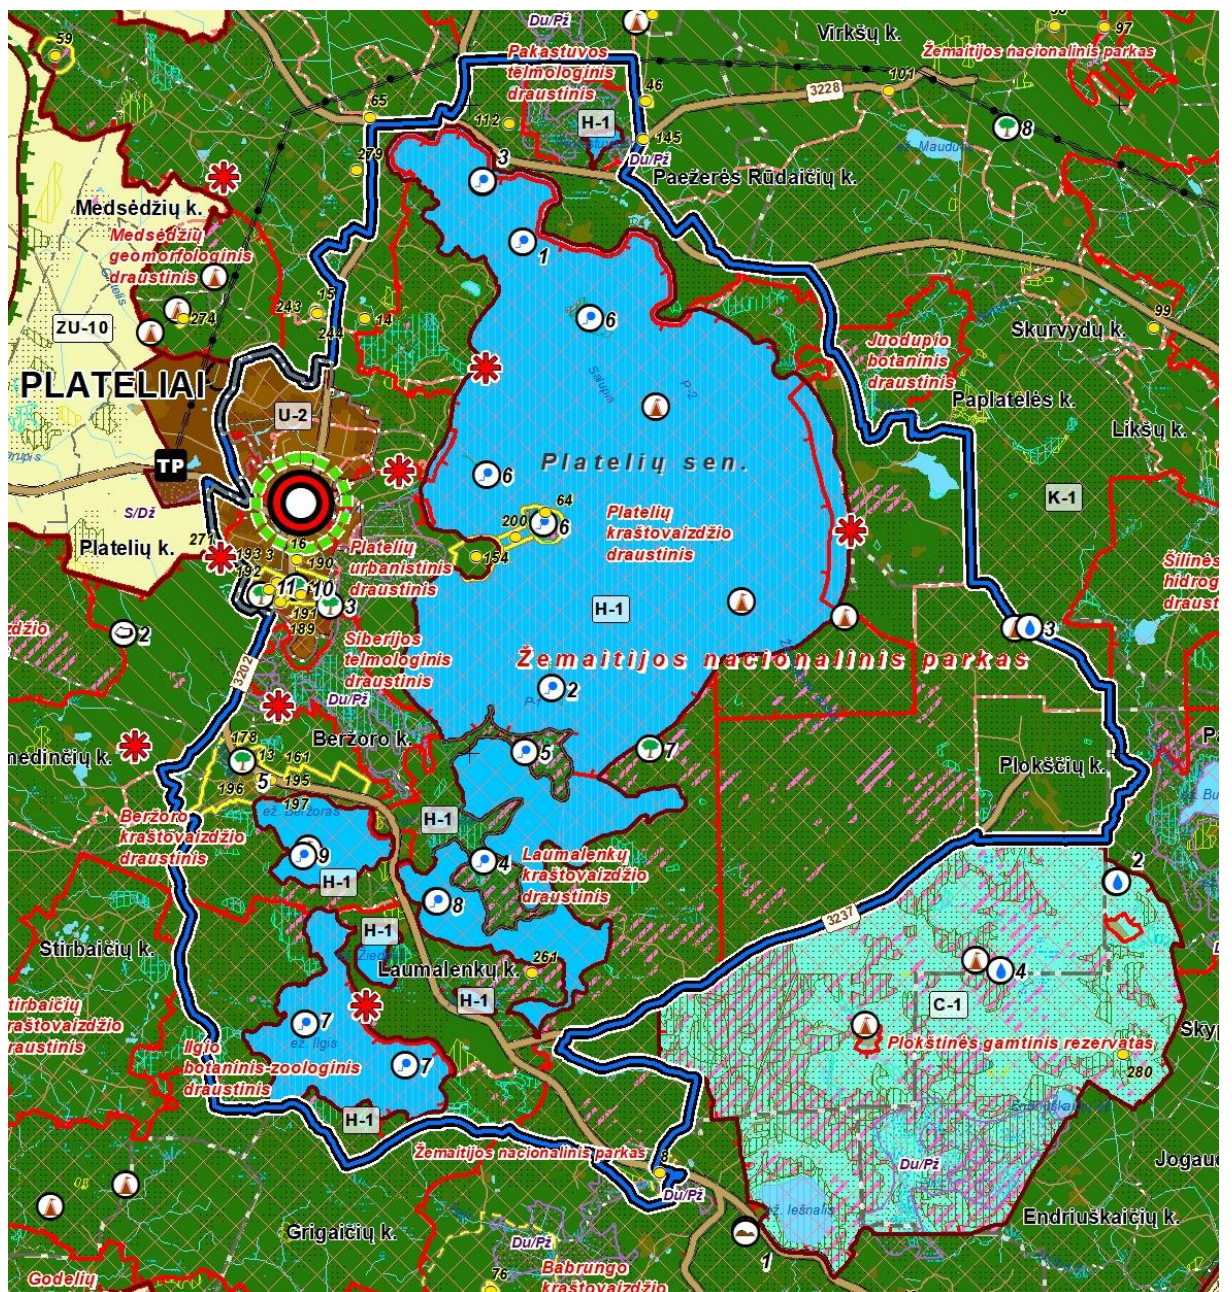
59
Du/Pž
Virkšų k.
97
Pakastuvos telmologinis draustinis
Žemaitijos nacionalinis parkas
101
46
3228
65
112
H-1
145
8
279
3
Du/Pž
ež. Mauduo
Paežerės Rūdaičių k.
Medsėdžių k.
Medsėdžių geomorfologinis draustinis
1
243
15
274
6
99
ZU-10
244
14
Skurvydų k.
Juodupio botaninis draustinis
PLATELIAI
Saljus
P-2
Paplatelės k.
U-2
Likšų k.
TP
Platelių sen.
6
K-1
64
S/Dž
200
6
Platelių kraštovaizdžio draustinis
Platelių k.
271
193
16
154
Platelių urbanistinis draustinis
Šilinės hidrog draust
192
190
11
10
3
191
H-1
žio
2
189
Siberijos telmologinis draustinis
Žemaitijos nacionalinis parkas
3
3202
Du/Pž
2
178
13
161
Beržoro k.
5
7
nedinčių k.
196
5
195
197
Plokščių k.
ež. Beržoras
H-1
Beržoro kraštovaizdžio draustinis
9
4
Laumalenkų kraštovaizdžio draustinis
2
H-1
8
3237
H-1
Stirbaičių k.
261
Laumalenkų k.
4
H-1
tirbaičių kraštovaizdžio draustinis
C-1
7
ež. Ilgis
Plokštinės gamtinis rezervatas
Skyp
7
Ilgio botaninis-zoologinis draustinis
280
H-1
Žemaitijos nacionalinis parkas
8
Du/Pž
Jogau
Du/Pž
ež. Iešnalis
Endriuškaičių k.
1
Grigaičių k.
Du/Pž
76
Godelių
Babrungo kraštovaizdžio